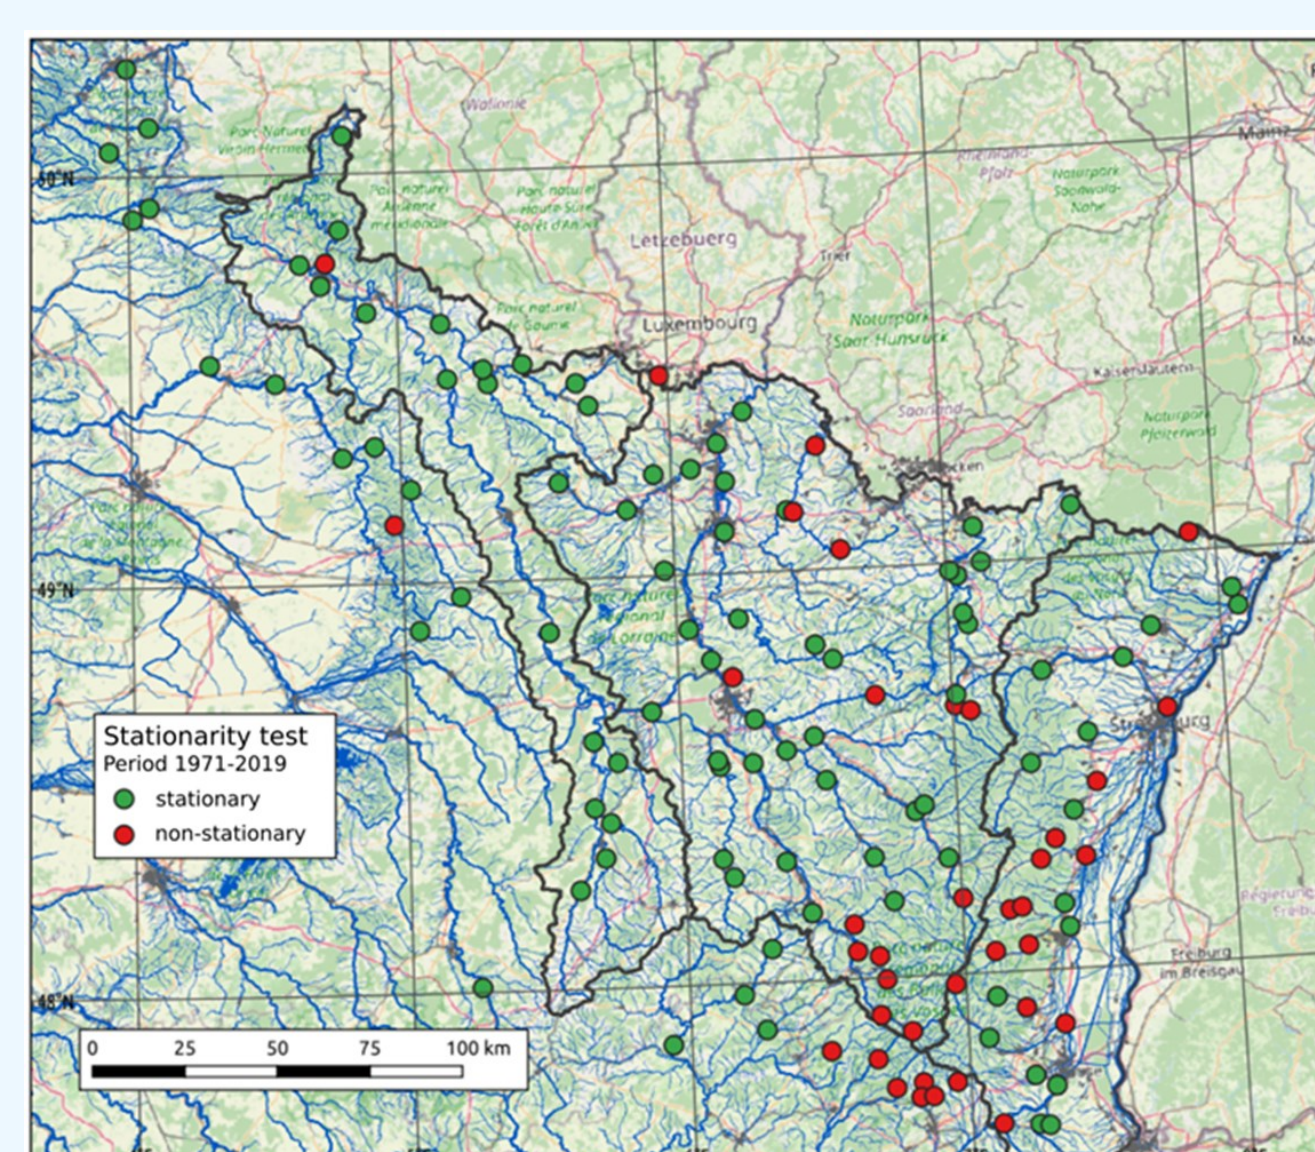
Wallonie

Parc Naturel Viroin-Hermeton

50°N

Parc naturel Ardenne méridionale

Parc naturel Haute-Sûre Forêt d'Anlier

Letzebuerg

Luxembourg

Parc naturel de Gaume

Rheinland-Pfalz

Naturpark Soonwald-Nahe

Mainz

Trier

Naturpark Saar-Hunsrück

Kaiserslautern

Saarland

Naturpark Pfälzerwald

49°N

Parc naturel Régional de Lorraine

Strasbourg

Stationarity test
Period 1971-2019
stationary
non-stationary

48°N

Freiburg im Breisgau

0 25 50 75 100 km